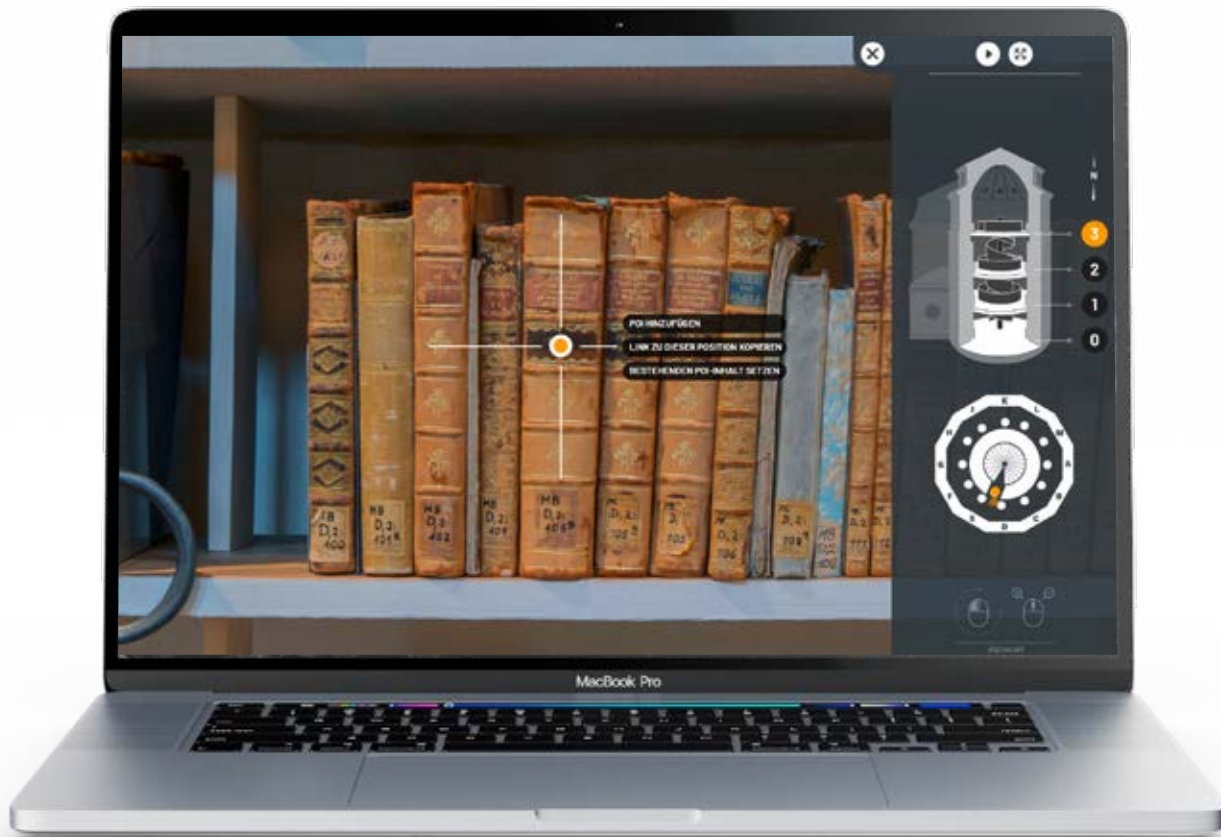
POI HINZUFÜGEN
LINK ZU DIESER POSITION KOPIEREN
BESTEHENDEN POI-INHALT SETZEN

HB D.2. 400
HB D.2. 401
HB D.2. 402
HB D.2. 404
HB D.2. 405
D.2. 105
D.2. 105
D.2. 106
D.2. 108
D.2. 110
D.2. 111

N
3
2
1
0

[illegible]

MacBook Pro